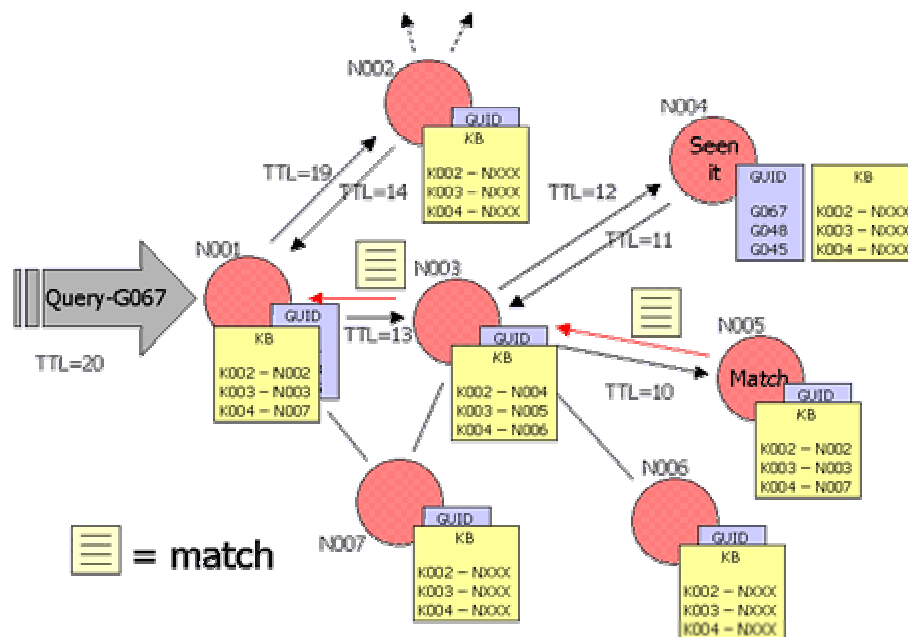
N002
GUID
KB
K002 – NXXX
K003 – NXXX
K004 – NXXX

TTL=19
TTL=14

N004
Seen it
GUID
G067
G048
G045
KB
K002 – NXXX
K003 – NXXX
K004 – NXXX

TTL=12
TTL=11

Query-G067
TTL=20

N001
GUID
KB
K002 – N002
K003 – N003
K004 – N007

N003
TTL=13
GUID
KB
K002 – N004
K003 – N005
K004 – N006

N005
Match
GUID
KB
K002 – N002
K003 – N003
K004 – N007

TTL=10

N006
GUID
KB
K002 – NXXX
K003 – NXXX
K004 – NXXX

N007
GUID
KB
K002 – NXXX
K003 – NXXX
K004 – NXXX

= match